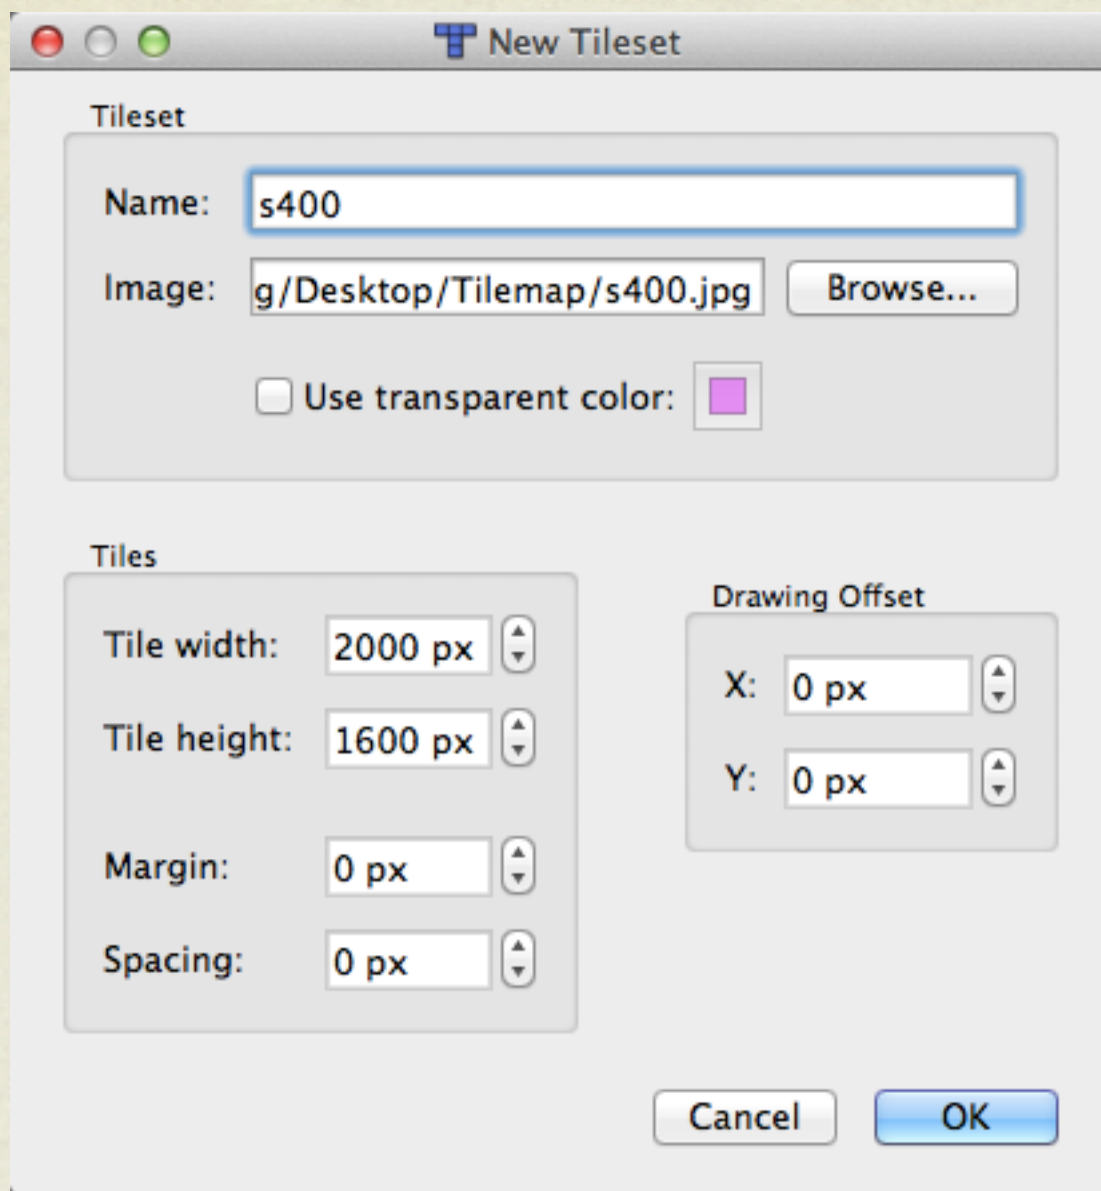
New Tileset

Tileset

Name: s400

Image: g/Desktop/Tilemap/s400.jpg Browse...

Use transparent color:

Tiles

Tile width: 2000 px

Tile height: 1600 px

Margin: 0 px

Spacing: 0 px

Drawing Offset

X: 0 px

Y: 0 px

Cancel OK